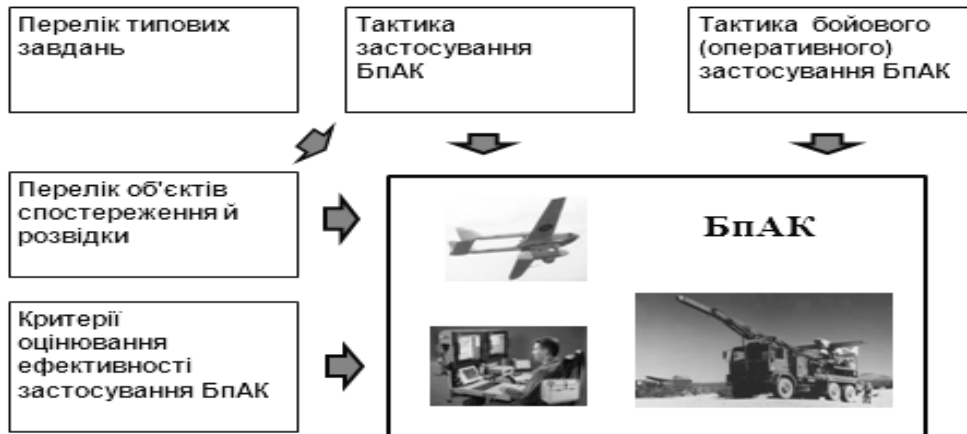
Перелік типових завдань

Тактика застосування БпАК

Тактика бойового (оперативного) застосування БпАК

Перелік об'єктів спостереження й розвідки

Критерії оцінювання ефективності застосування БпАК

БпАК